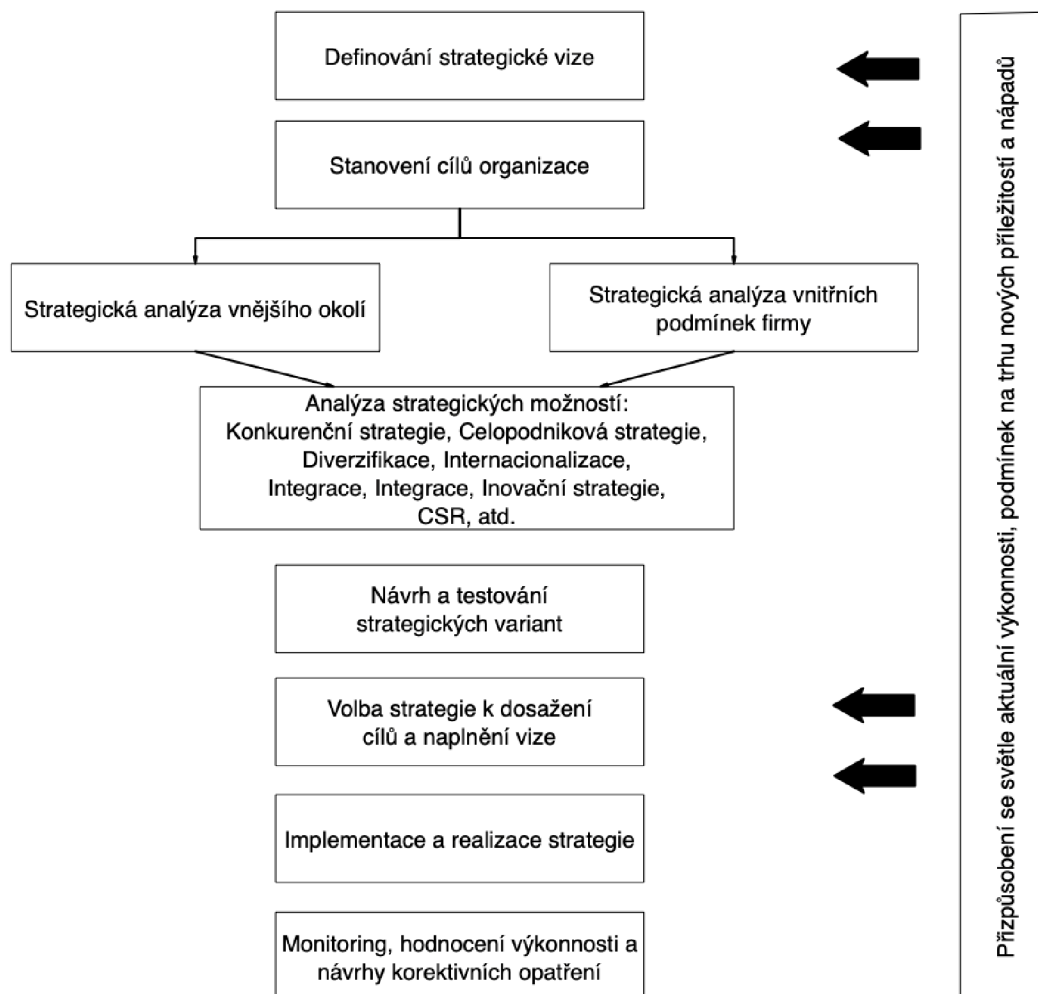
Definování strategické vize

Stanovení cílů organizace

Strategická analýza vnějšího okolí

Strategická analýza vnitřních podmínek firmy

Analýza strategických možností:
Konkurenční strategie, Celopodniková strategie, Diverzifikace, Internacionalizace, Integrace, Integrace, Inovační strategie, CSR, atd.

Návrh a testování strategických variant

Volba strategie k dosažení cílů a naplnění vize

Implementace a realizace strategie

Monitoring, hodnocení výkonnosti a návrhy korektivních opatření

Přizpůsobení se světle aktuální výkonnosti, podmínek na trhu nových příležitostí a nápadů